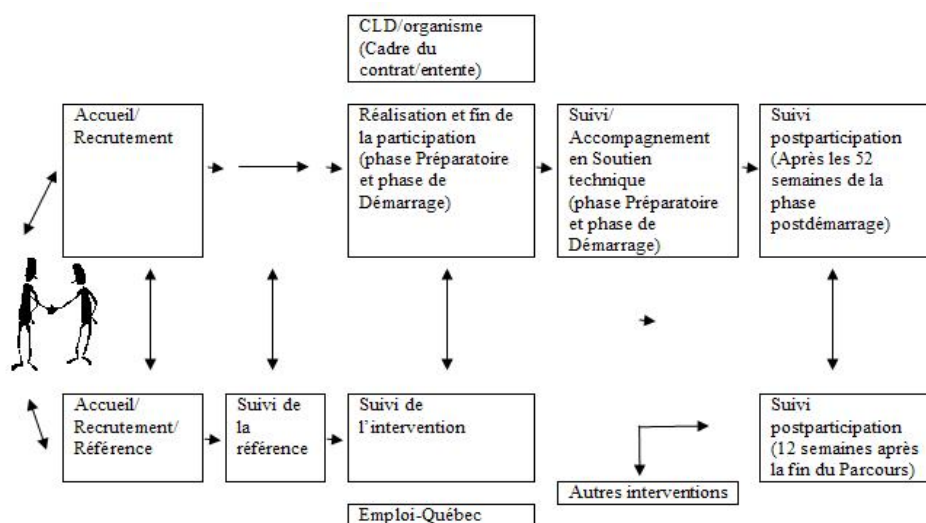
CLD/organisme (Cadre du contrat/entente)

Accueil/ Recrutement

Réalisation et fin de la participation (phase Préparatoire et phase de Démarrage)

Suivi/ Accompagnement en Soutien technique (phase Préparatoire et phase de Démarrage)

Suivi postparticipation (Après les 52 semaines de la phase postdémarrage)

Accueil/ Recrutement/ Référence

Suivi de la référence

Suivi de l'intervention

Suivi postparticipation (12 semaines après la fin du Parcours)

Autres interventions

Emploi-Québec